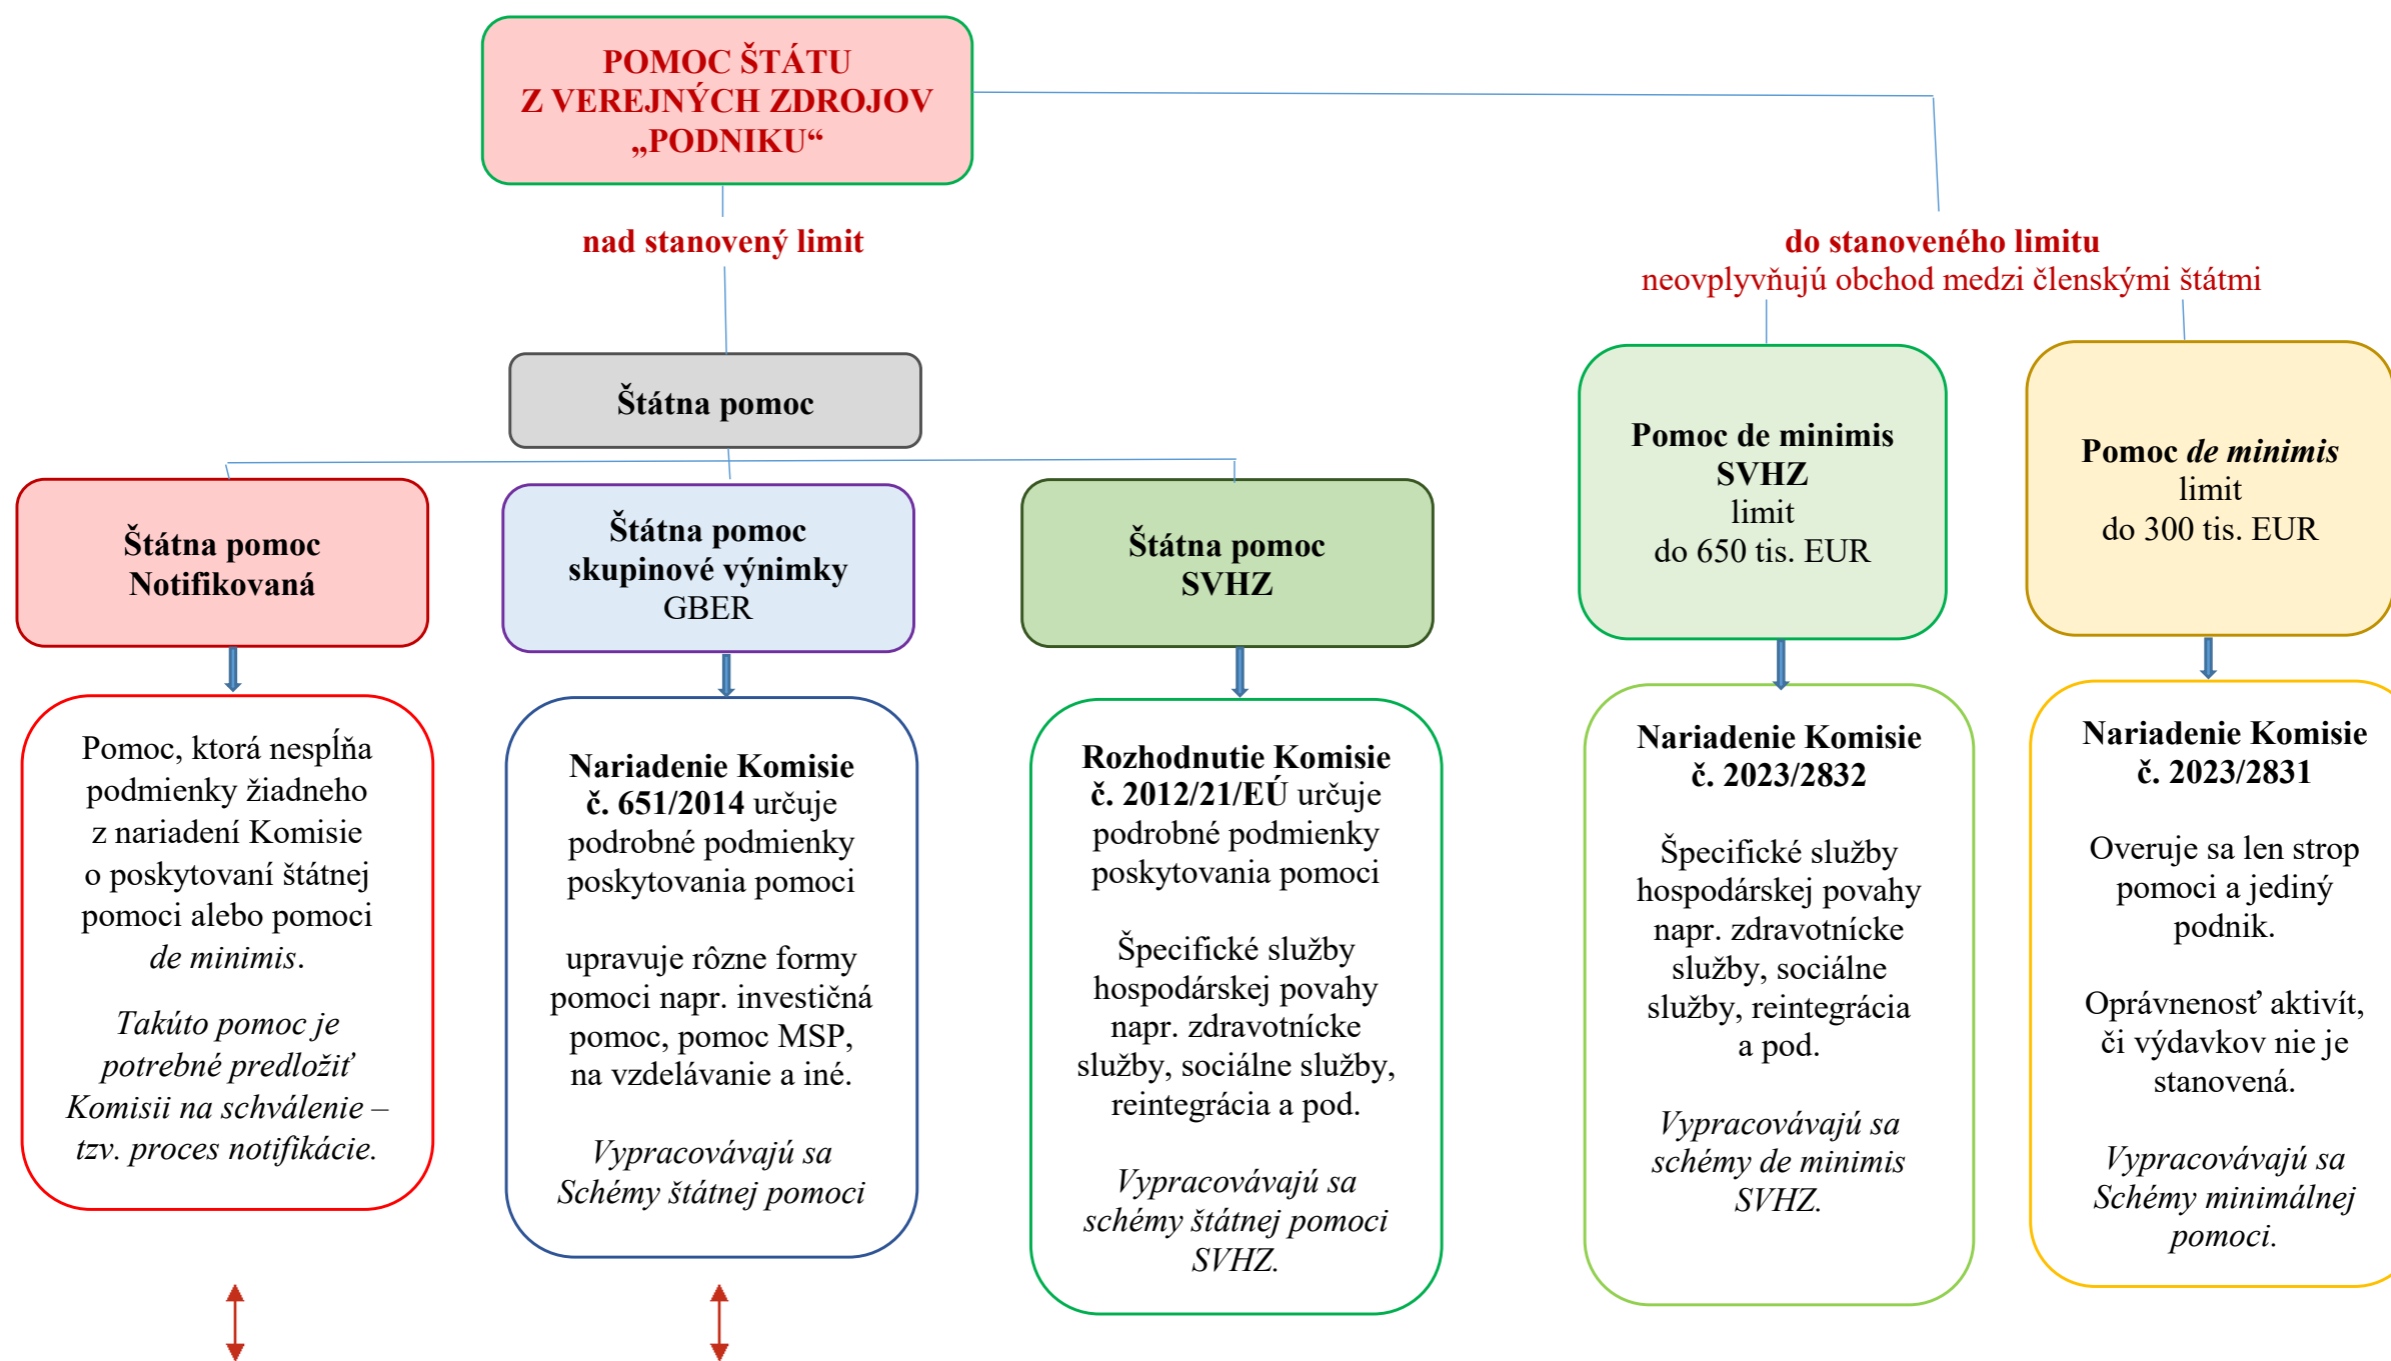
POMOC ŠTÁTU
Z VEREJNÝCH ZDROJOV
„PODNIKU“

nad stanovený limit

do stanoveného limitu
neovplyvňujú obchod medzi členskými štátmi

Štátna pomoc

Štátna pomoc
Notifikovaná

Pomoc, ktorá nespĺňa podmienky žiadneho z nariadení Komisie o poskytovaní štátnej pomoci alebo pomoci *de minimis*.

*Takúto pomoc je potrebné predložiť Komisii na schválenie – tzv. proces notifikácie.*

Štátna pomoc
skupinové výnimky
GBER

**Nariadenie Komisie č. 651/2014** určuje podrobné podmienky poskytovania pomoci

upravuje rôzne formy pomoci napr. investičná pomoc, pomoc MSP, na vzdelávanie a iné.

*Vypracovávajú sa Schémy štátnej pomoci*

Štátna pomoc
SVHZ

**Rozhodnutie Komisie č. 2012/21/EÚ** určuje podrobné podmienky poskytovania pomoci

Špecifické služby hospodárskej povahy napr. zdravotnícke služby, sociálne služby, reintegrácia a pod.

*Vypracovávajú sa schémy štátnej pomoci SVHZ.*

**Pomoc de minimis SVHZ**
limit
do 650 tis. EUR

**Nariadenie Komisie č. 2023/2832**

Špecifické služby hospodárskej povahy napr. zdravotnícke služby, sociálne služby, reintegrácia a pod.

*Vypracovávajú sa schémy de minimis SVHZ.*

**Pomoc *de minimis***
limit
do 300 tis. EUR

**Nariadenie Komisie č. 2023/2831**

Overuje sa len strop pomoci a jediný podnik.

Oprávnenosť aktivít, či výdavkov nie je stanovená.

*Vypracovávajú sa Schémy minimálnej pomoci.*